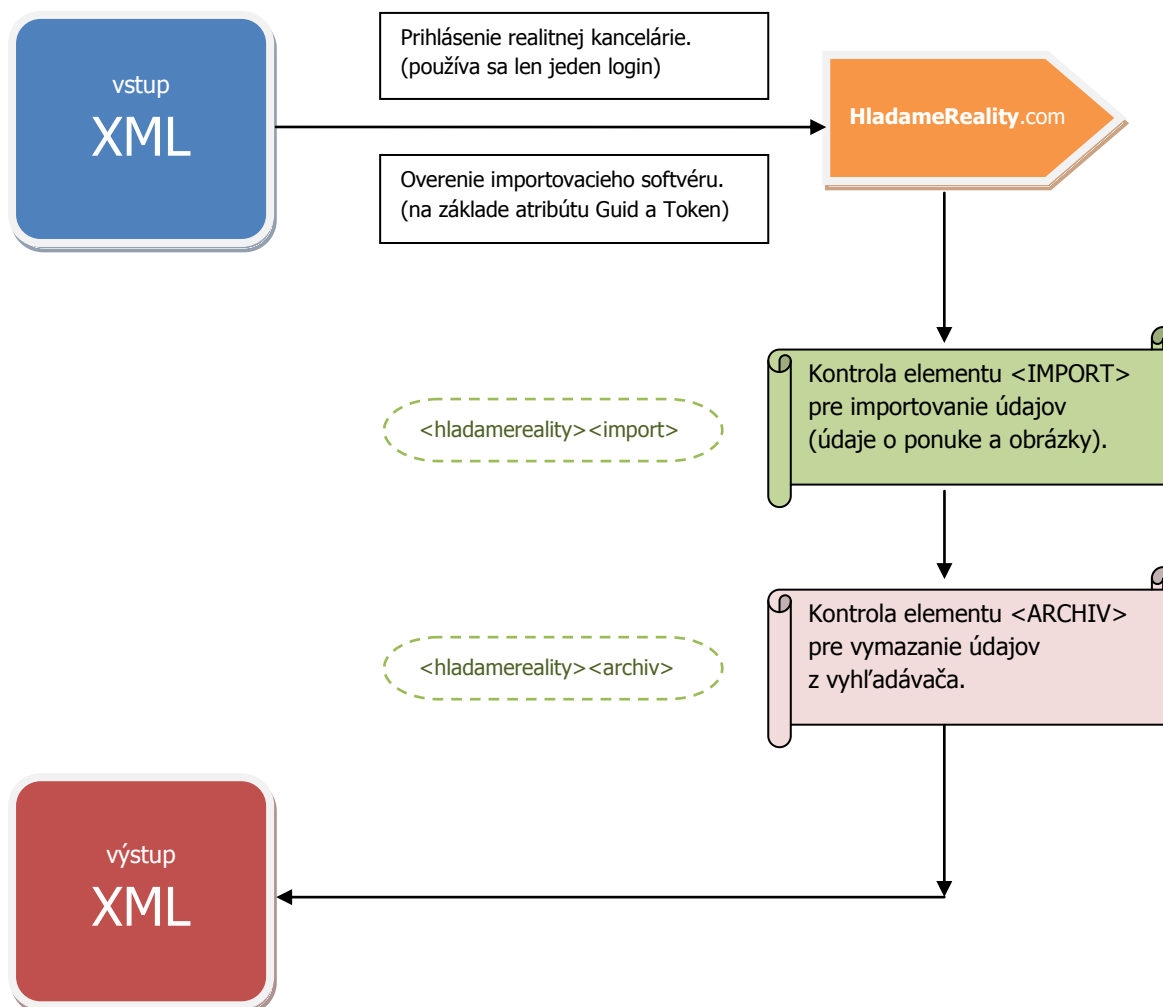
vstup

XML

Prihlásenie realitnej kancelárie.
(používa sa len jeden login)

HladameReality.com

Overenie importovacieho softvéru.
(na základe atribútu Guid a Token)

<hladamereality><import>

Kontrola elementu <IMPORT>
pre importovanie údajov
(údaje o ponuke a obrázky).

<hladamereality><archiv>

Kontrola elementu <ARCHIV>
pre vymazanie údajov
z vyhľadávača.

výstup

XML